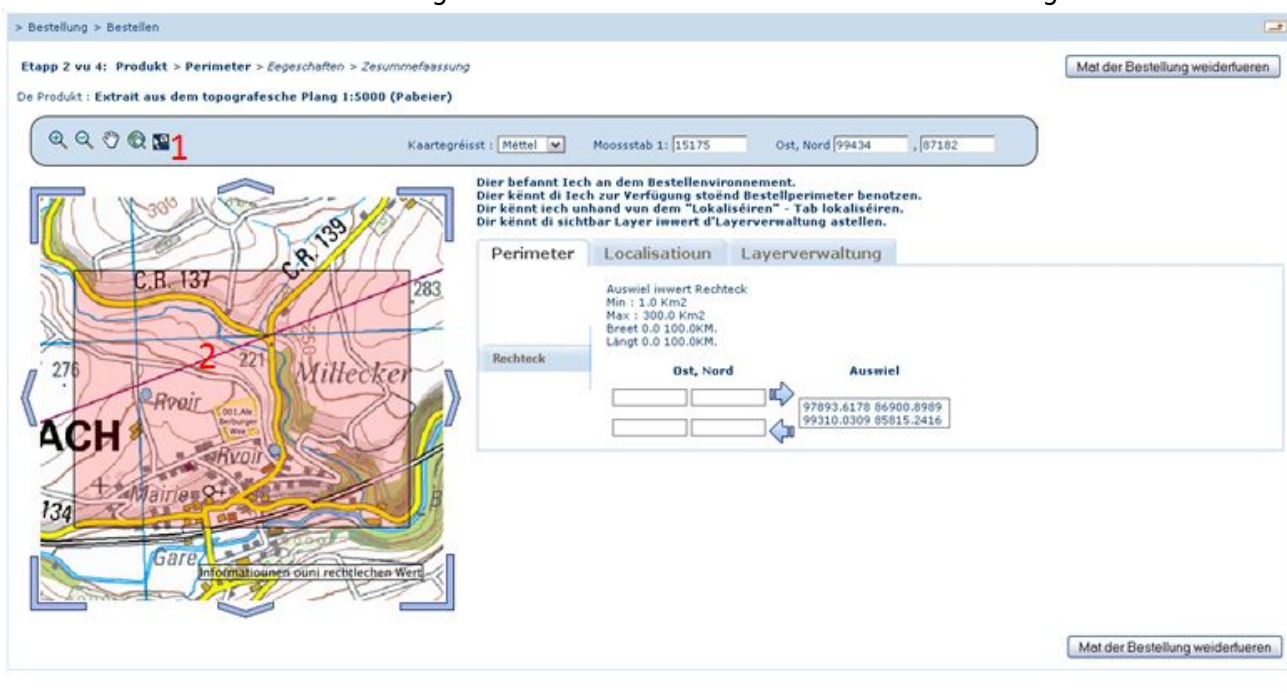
> Bestellung > Bestellen

Etapp 2 vu 4: Produkt > Perimeter > Eegeschaften > Zesummefaassung

Mat der Bestellung weiderfueren

De Produkt : Extrait aus dem topografesche Plang 1:5000 (Pabeier)

1

Kaartegréisst : Mëttel

Moossstab 1: 15175

Ost, Nord 99434 , 87182

Dier befannt Iech an dem Bestellenvironnement.
Dier kënnt di Iech zur Verfügung stoënd Bestellperimeter benotzen.
Dir kënnt iech unhand vun dem "Lokaliséiren" - Tab lokaliséiren.
Dir kënnt di sichtbar Layer iwwert d'Layerverwaltung astellen.

Perimeter | Localisatioun | Layerverwaltung

Rechteck

Auswiel iwwert Rechteck
Min : 1.0 Km2
Max : 300.0 Km2
Breet 0.0 100.0KM.
Längt 0.0 100.0KM.

Ost, Nord

Auswiel

97893.6178 86900.8989
99310.0309 85815.2416

C.R. 137

C.R. 139

283

2

221

276

Millecker

Rvoir

ACH

Rvoir

Mairie

134

Gare

Informatiounen ouni rechtlechen Wert

Mat der Bestellung weiderfueren